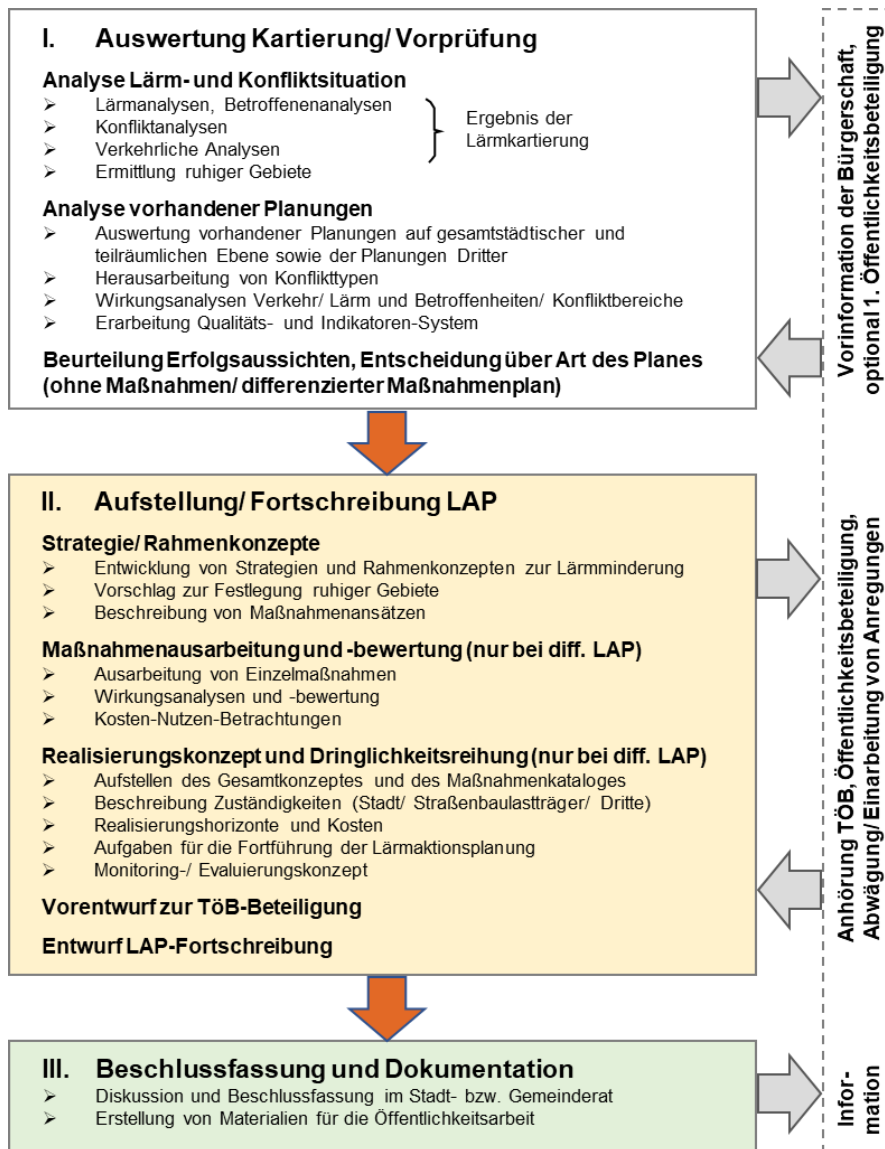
I. Auswertung Kartierung/ Vorprüfung

Analyse Lärm- und Konfliktsituation
➢ Lärmanalysen, Betroffenenanalysen
➢ Konfliktanalysen
➢ Verkehrliche Analysen
➢ Ermittlung ruhiger Gebiete

Ergebnis der Lärmkartierung

Analyse vorhandener Planungen
➢ Auswertung vorhandener Planungen auf gesamtstädtischer und teilräumlichen Ebene sowie der Planungen Dritter
➢ Herausarbeitung von Konflikttypen
➢ Wirkungsanalysen Verkehr/ Lärm und Betroffenheiten/ Konfliktbereiche
➢ Erarbeitung Qualitäts- und Indikatoren-System

Beurteilung Erfolgsaussichten, Entscheidung über Art des Planes (ohne Maßnahmen/ differenzierter Maßnahmenplan)

Vorinformation der Bürgerschaft, optional 1. Öffentlichkeitsbeteiligung

II. Aufstellung/ Fortschreibung LAP

Strategie/ Rahmenkonzepte
➢ Entwicklung von Strategien und Rahmenkonzepten zur Lärmminderung
➢ Vorschlag zur Festlegung ruhiger Gebiete
➢ Beschreibung von Maßnahmenansätzen

Maßnahmenausarbeitung und -bewertung (nur bei diff. LAP)
➢ Ausarbeitung von Einzelmaßnahmen
➢ Wirkungsanalysen und -bewertung
➢ Kosten-Nutzen-Betrachtungen

Realisierungskonzept und Dringlichkeitsreihung (nur bei diff. LAP)
➢ Aufstellen des Gesamtkonzeptes und des Maßnahmenkataloges
➢ Beschreibung Zuständigkeiten (Stadt/ Straßenbaulastträger/ Dritte)
➢ Realisierungshorizonte und Kosten
➢ Aufgaben für die Fortführung der Lärmaktionsplanung
➢ Monitoring-/ Evaluierungskonzept

Vorentwurf zur TöB-Beteiligung

Entwurf LAP-Fortschreibung

Anhörung TÖB, Öffentlichkeitsbeteiligung, Abwägung/ Einarbeitung von Anregungen

III. Beschlussfassung und Dokumentation
➢ Diskussion und Beschlussfassung im Stadt- bzw. Gemeinderat
➢ Erstellung von Materialien für die Öffentlichkeitsarbeit

Information